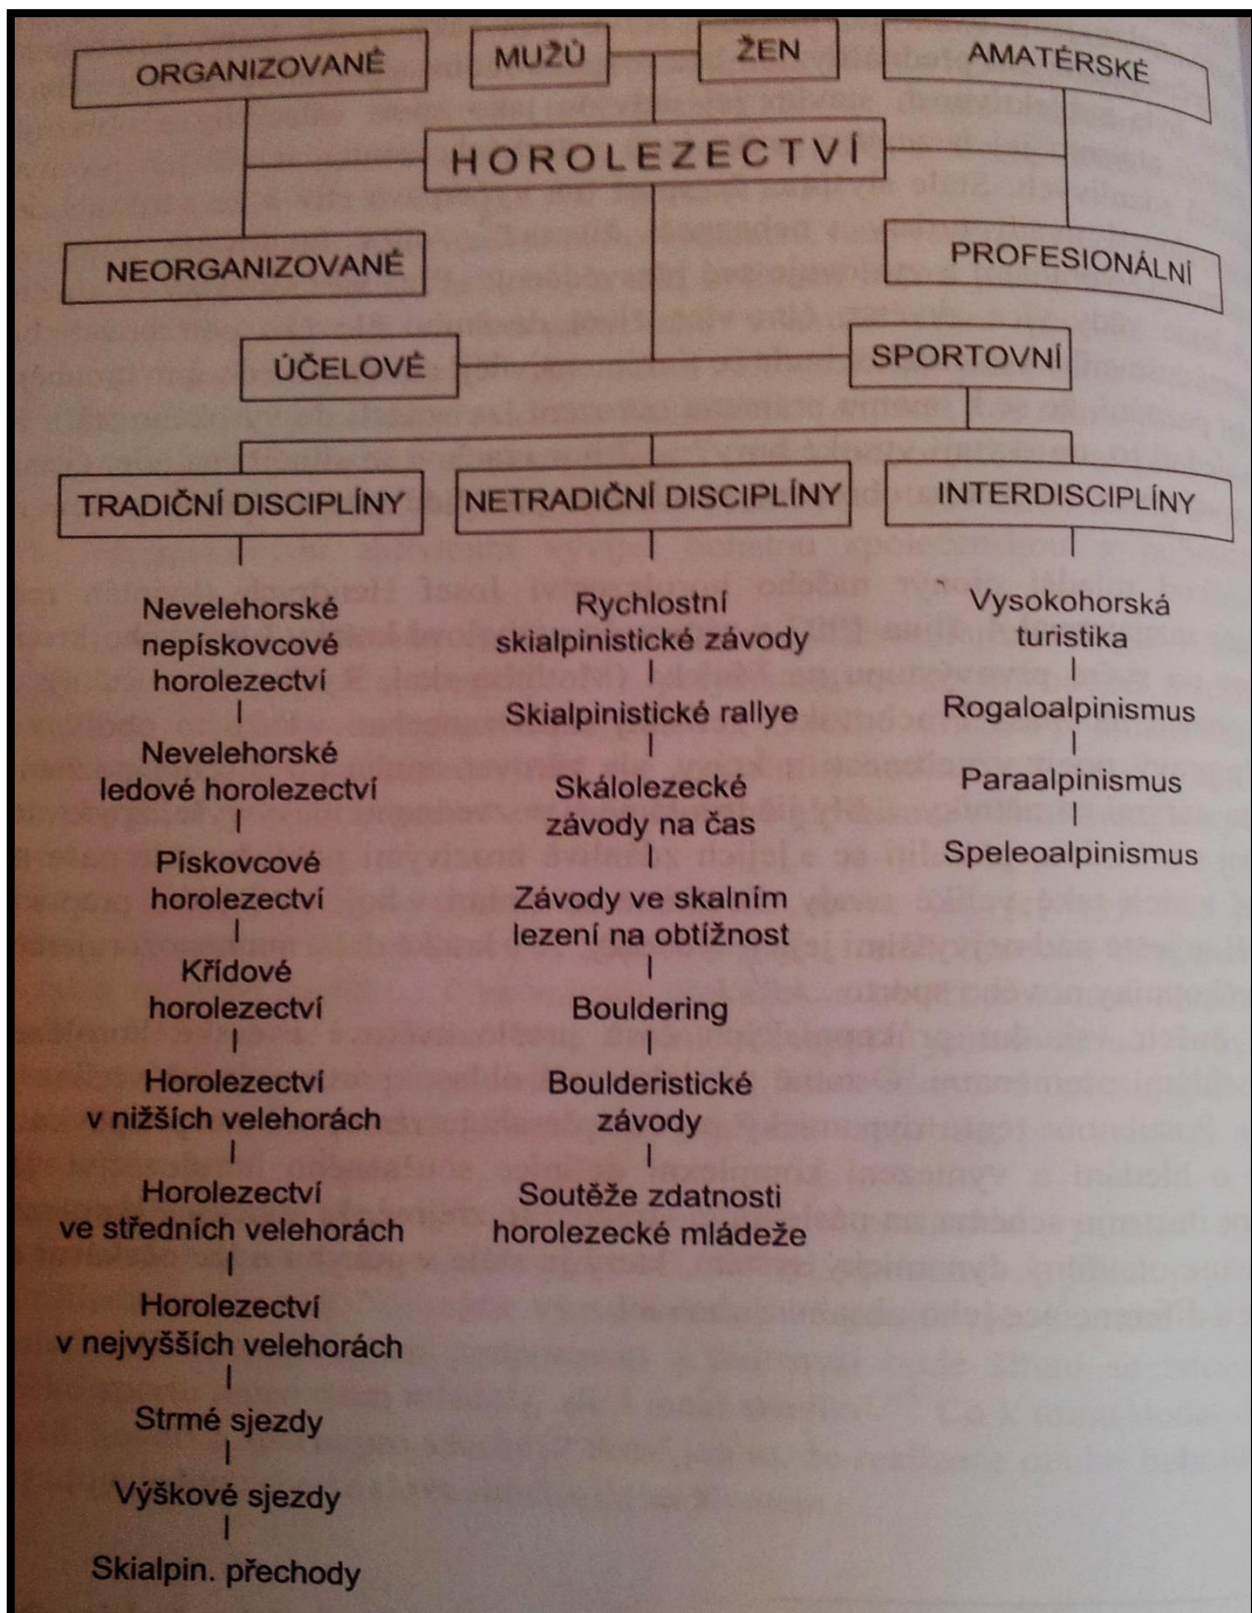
ORGANIZOVANÉ

MUŽŮ

ŽEN

AMATÉRSKÉ

HOROLEZECTVÍ

NEORGANIZOVANÉ

PROFESIONÁLNÍ

ÚČELOVÉ

SPORTOVNÍ

TRADIČNÍ DISCIPLÍNY

NETRADIČNÍ DISCIPLÍNY

INTERDISCIPLÍNY

Nevelehorské nepískovcové horolezectví

Nevelehorské ledové horolezectví

Pískovcové horolezectví

Křídové horolezectví

Horolezectví v nižších velehorách

Horolezectví ve středních velehorách

Horolezectví v nejvyšších velehorách

Strmé sjezdy

Výškové sjezdy

Skialpin. přechody

Rychlostní skialpinistické závody

Skialpinistické rallye

Skálolezecké závody na čas

Závody ve skalním lezení na obtížnost

Bouldering

Boulderistické závody

Soutěže zdatnosti horolezecké mládeže

Vysokohorská turistika

Rogaloalpinismus

Paraalpinismus

Speleoalpinismus